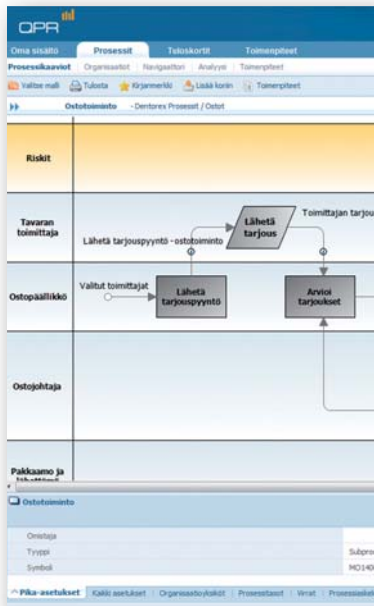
QPR

Oma sisältö Prosessit Tuloskortit Toimenpiteet

Prosessikaaviot | Organisaatiot | Navigaattori | Analyysi | Toimenpiteet

Valitse malli Tulosta Kirjanmerkki Lisää koriin Toimenpiteet

Ostotoiminto - Dentorex Prosessit / Ostot

Riskit

Tavaran toimittaja

Lähetä tarjous

Toimittajan tarjou

Lähetä tarjouspyyntö - ostotoiminto

Ostopäällikkö

Valitut toimittajat

Lähetä tarjouspyyntö

Arvioi tarjoukset

Ostojohtaja

Pakkaamo ja lähettämö

Ostotoiminto

Omistaja

Tyyppi Subpro

Symboli MO140

Pika-asetukset Kaikki asetukset Organisaatioyksiköt Prosessitasot Virrat Prosessiaskel